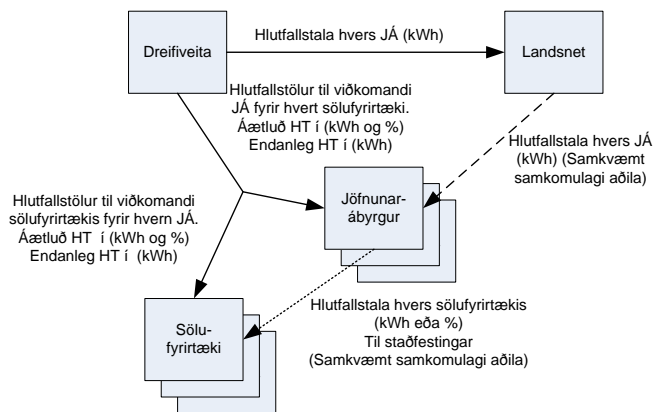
Dreifiveita

Hlutfallstala hvers JÁ (kWh)

Landsnet

Hlutfallstölur til viðkomandi JÁ fyrir hvert sölufyrirtæki. Áætluð HT í (kWh og %) Endanleg HT í (kWh)

Hlutfallstala hvers JÁ (kWh) (Samkvæmt samkomulagi aðila)

Hlutfallstölur til viðkomandi sölufyrirtækis fyrir hvern JÁ. Áætluð HT í (kWh og %) Endanleg HT í (kWh)

Jöfnunarábyrgur

Sölufyrirtæki

Hlutfallstala hvers sölufyrirtækis (kWh eða %) Til staðfestingar (Samkvæmt samkomulagi aðila)